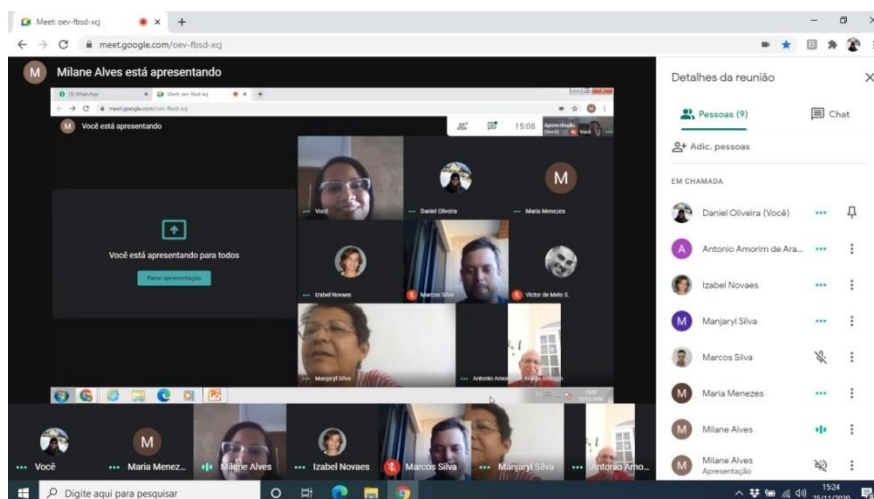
Meet: oev-fbsd-xcj
meet.google.com/oev-fbsd-xcj

Milane Alves está apresentando

(3) WhatsApp
Meet: oev-fbsd-xcj
meet.google.com/oev-fbsd-xcj
Você está apresentando
15:08
Apresentação (Você)
Você

Você está apresentando para todos
Parar apresentação

Você
Daniel Oliveira
Maria Menezes
Izabel Novaes
Marcos Silva
Victor de Melo S.
Manjaryl Silva
Antonio Amorim de Araujo Amorim

Você
Maria Menez...
Milane Alves
Izabel Novaes
Marcos Silva
Manjaryl Silva
Antonio Amo...

Detalhes da reunião
Pessoas (9)
Chat
Adic. pessoas
EM CHAMADA
Daniel Oliveira (Você)
Antonio Amorim de Ara...
Izabel Novaes
Manjaryl Silva
Marcos Silva
Maria Menezes
Milane Alves
Milane Alves
Apresentação

Digite aqui para pesquisar
15:24
25/11/2020